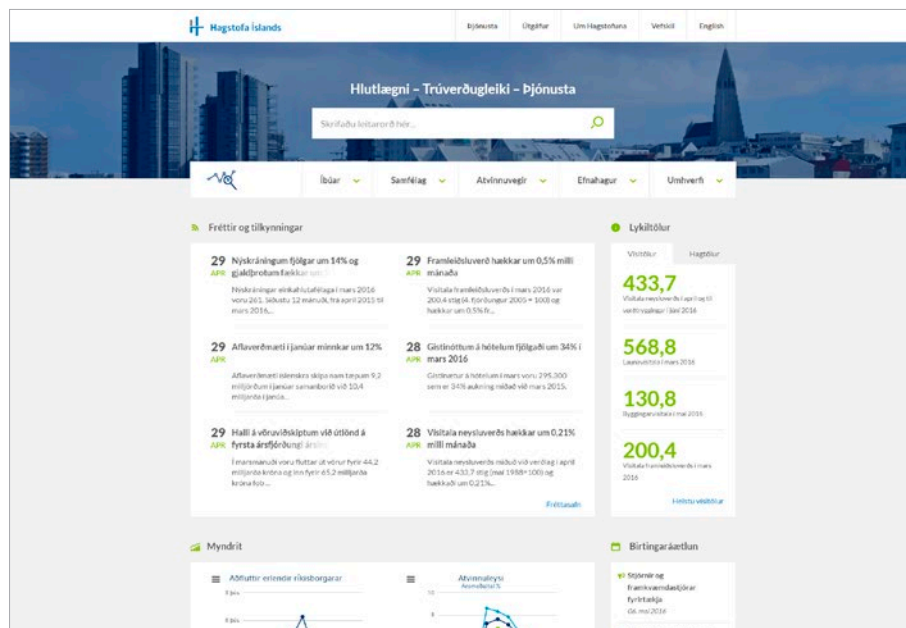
Hagstofa Íslands

Þjónusta | Útgáfur | Um Hagstofuna | Vefsíól | English

Hlutlægni – Trúverðugleiki – Þjónusta

Skrifaðu leitarorð hér...

Íbúar | Samfélag | Atvinnuvegir | Efnahagur | Umhverfi

Fréttir og tilkynningar

29 APR Nýskráningum fjölgar um 14% og gjaldþrotum fækkar um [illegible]
Nýskráningar einkahlutafélaga í mars 2016 voru 261. Síðustu 12 mánuði, frá apríl 2015 til mars 2016,...

29 APR Framleiðsluverð hækkar um 0,5% milli mánaða
Vísitala framleiðsluverðs í mars 2016 var 200,4 stig (4. fjórðungur 2005 = 100) og hækkar um 0,5% fr...

29 APR Aflaverðmæti í janúar minnkar um 12%
Aflaverðmæti íslenskra skipa nam tæpum 9,2 milljörðum í janúar samanborið við 10,4 milljarða í janúa...

28 APR Gistinóttum á hótelum fjölgaði um 34% í mars 2016
Gistinætur á hótelum í mars voru 295.300 sem er 34% aukning miðað við mars 2015.

29 APR Halli á vöruviðskiptum við útlönd á fyrsta ársfjórðungi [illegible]
Í marsmánuði voru fluttar út vörur fyrir 44,2 milljarða króna og inn fyrir 45,2 milljarða króna fob...

28 APR Vísitala neysluverðs hækkar um 0,21% milli mánaða
Vísitala neysluverðs miðuð við verðlag í apríl 2016 er 433,7 stig (maí 1988=100) og hækkaði um 0,21%...

Fréttasafn

Lykiltölur

Vísitölur | Hagtölur

433,7
Vísitala neysluverðs í apríl og til verðtryggingar í júní 2016

568,8
Launavísitala í mars 2016

130,8
Byggingarvísitala í maí 2016

200,4
Vísitala framleiðsluverðs í mars 2016

Helstu vísitölur

Myndrit

Aðfluttir erlendir ríkisborgarar

Atvinnuleysi
Árstíðaleiðrétt %

Birtingaráætlun

Stjórnir og framkvæmdastjórar fyrirtækja
04. maí 2016